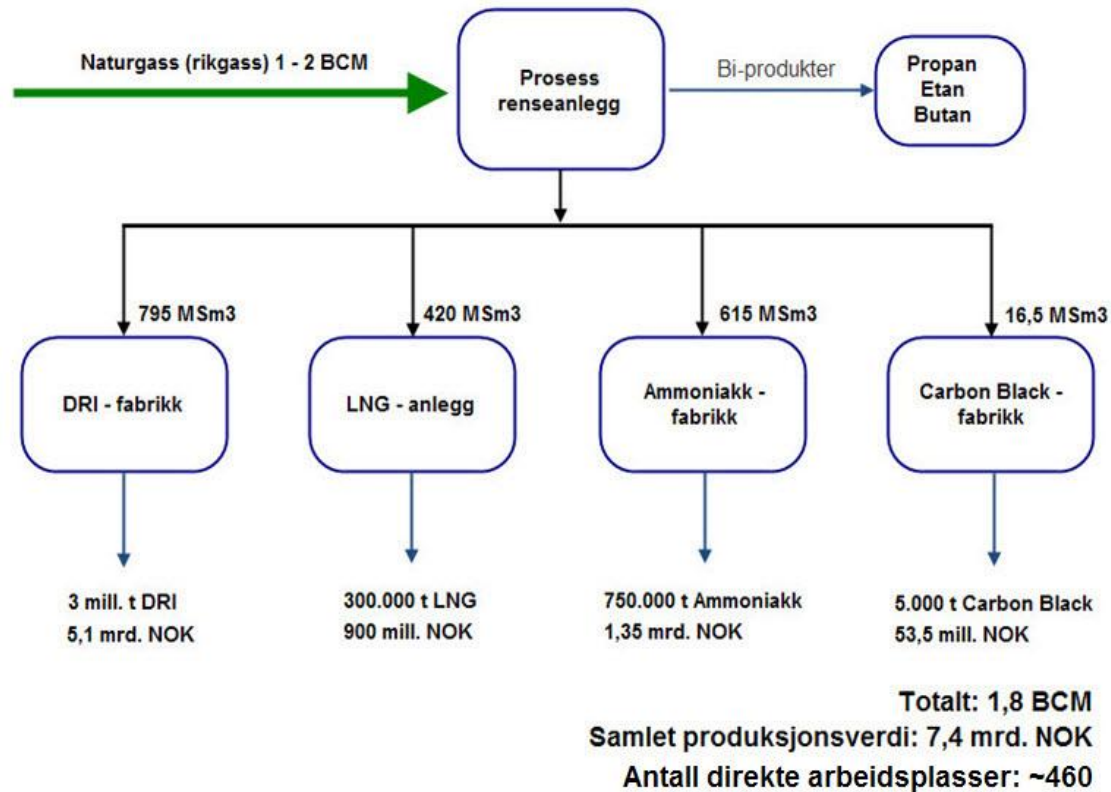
Naturgass (rikgass) 1 - 2 BCM

Prosess renseanlegg

Bi-produkter

Propan
Etan
Butan

795 MSm3

420 MSm3

615 MSm3

16,5 MSm3

DRI - fabrikk

LNG - anlegg

Ammoniakk - fabrikk

Carbon Black - fabrikk

3 mill. t DRI
5,1 mrd. NOK

300.000 t LNG
900 mill. NOK

750.000 t Ammoniakk
1,35 mrd. NOK

5.000 t Carbon Black
53,5 mill. NOK

Totalt: 1,8 BCM
Samlet produksjonsverdi: 7,4 mrd. NOK
Antall direkte arbeidsplasser: ~460